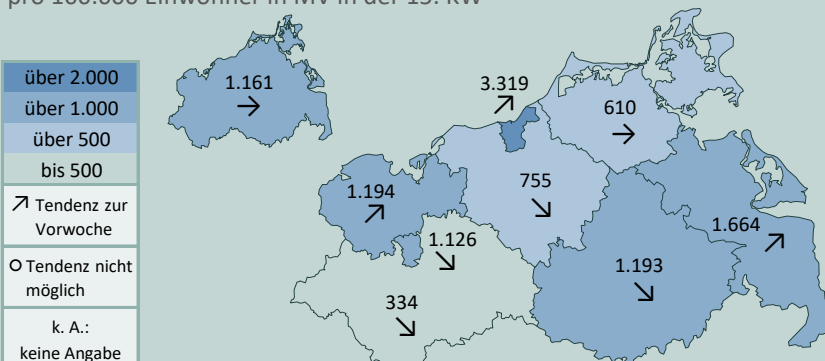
pro 100.000 Einwohner in MV in der 15. KW

über 2.000
über 1.000
über 500
bis 500
↗ Tendenz zur Vorwoche
○ Tendenz nicht möglich
k. A.: keine Angabe

1.161 →
3.319 ↗
610 →
1.194 ↗
755 ↘
1.126 ↘
1.664 ↗
1.193 ↘
334 ↘